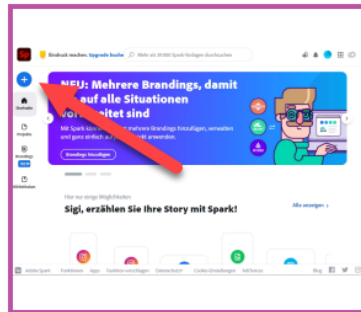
Eindruck machen: Upgrade buchen
Mehr als 30.000 Spark-Vorlagen durchsuchen

Startseite
Projekte
Brandings
NEU
Bibliotheken

NEU: Mehrere Brandings, damit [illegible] auf alle Situationen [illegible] bereitet sind

Mit Spark können Sie jetzt mehrere Brandings hinzufügen, verwalten und ganz einfach auf Projekte anwenden.

Brandings hinzufügen

Hier nur einige Möglichkeiten

Sigi, erzählen Sie Ihre Story mit Spark!

Alle anzeigen

Adobe Spark   Funktionen   Apps   Funktion vorschlagen   Datenschutz   Cookie-Einstellungen   AdChoices   Blog